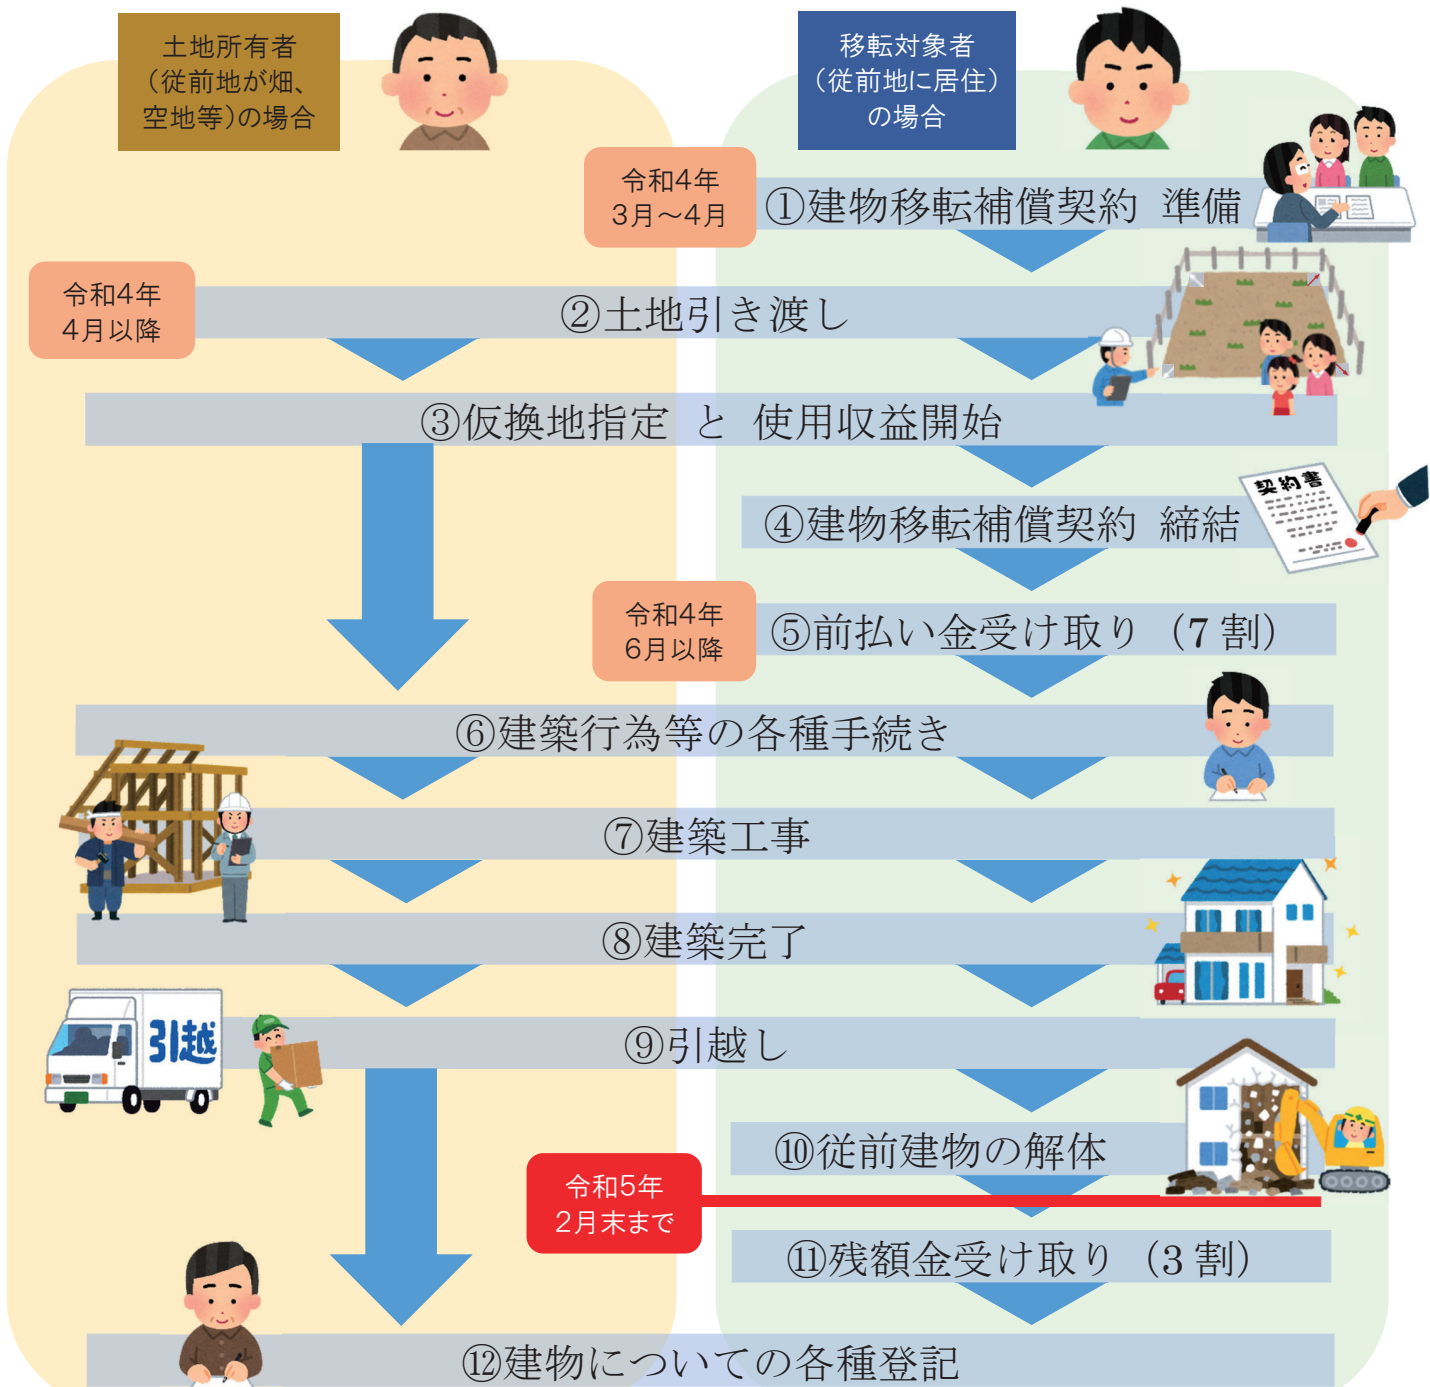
土地所有者
（従前地が畑、空地等）の場合

移転対象者
（従前地に居住）の場合

令和4年
3月～4月

①建物移転補償契約 準備

令和4年
4月以降

②土地引き渡し

③仮換地指定 と 使用収益開始

契約書

④建物移転補償契約 締結

令和4年
6月以降

⑤前払い金受け取り（7割）

⑥建築行為等の各種手続き

⑦建築工事

⑧建築完了

引越

⑨引越し

⑩従前建物の解体

令和5年
2月末まで

⑪残額金受け取り（3割）

⑫建物についての各種登記